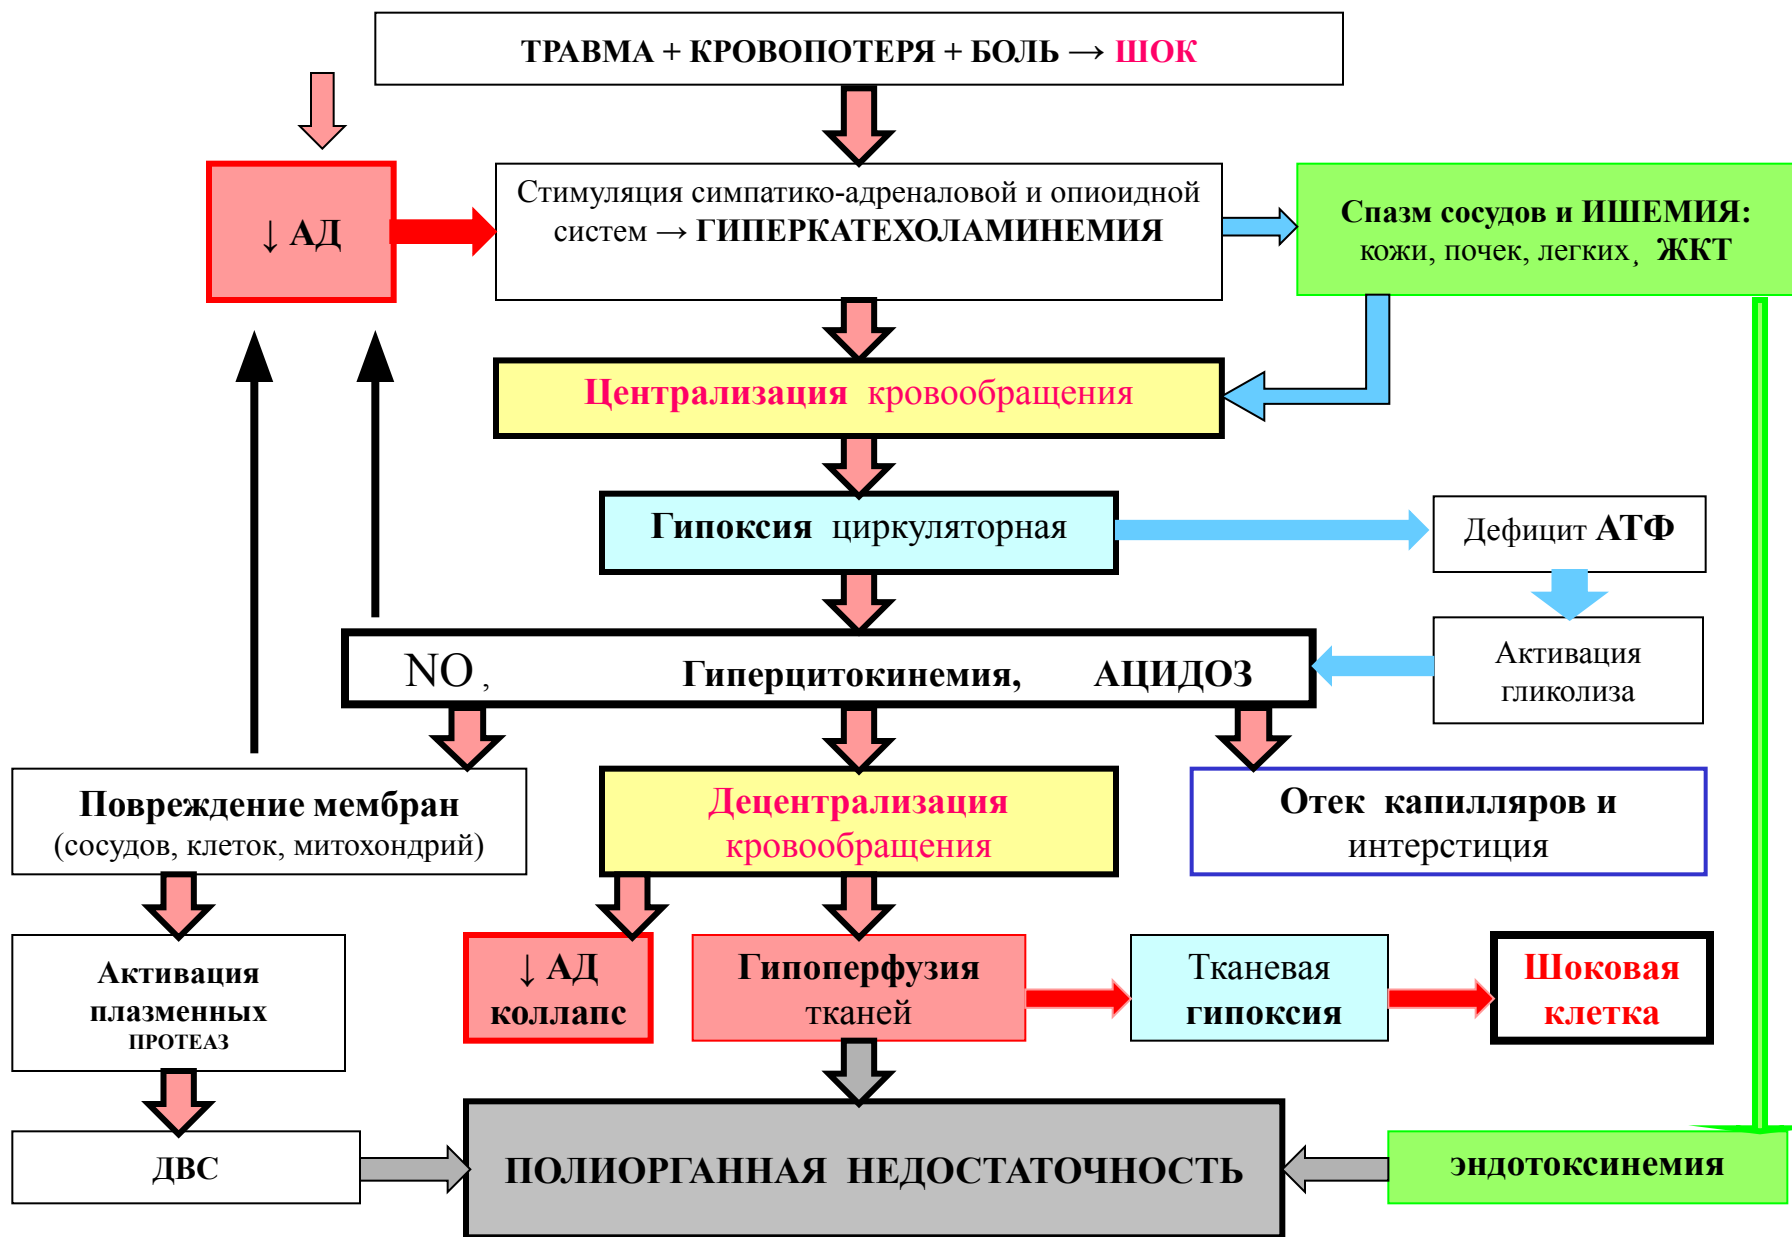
ТРАВМА + КРОВОПОТЕРЯ + БОЛЬ → ШОК

↓ АД

Стимуляция симпатико-адреналовой и опиоидной систем → ГИПЕРКАТЕХОЛАМИНЕМИЯ

Спазм сосудов и ИШЕМИЯ: кожи, почек, легких, ЖКТ

Централизация кровообращения

Гипоксия циркуляторная

Дефицит АТФ

Активация гликолиза

NO, Гиперцитокинемия, АЦИДОЗ

Повреждение мембран (сосудов, клеток, митохондрий)

Децентрализация кровообращения

Отек капилляров и интерстиция

Активация плазменных ПРОТЕАЗ

↓ АД коллапс

Гипоперфузия тканей

Тканевая гипоксия

Шоковая клетка

ДВС

ПОЛИОРГАННАЯ НЕДОСТАТОЧНОСТЬ

эндотоксинемия